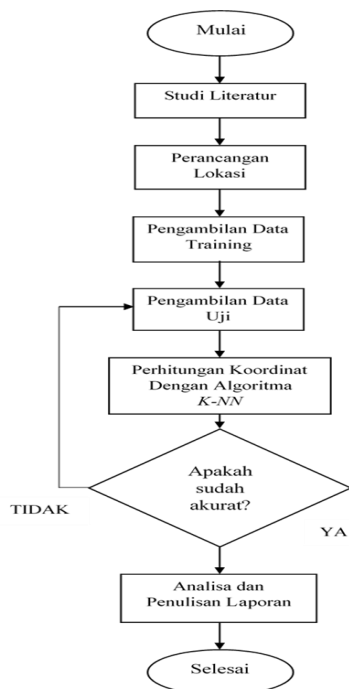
Mulai

Studi Literatur

Perancangan Lokasi

Pengambilan Data Training

Pengambilan Data Uji

Perhitungan Koordinat Dengan Algoritma *K-NN*

Apakah sudah akurat?

TIDAK

YA

Analisa dan Penulisan Laporan

Selesai